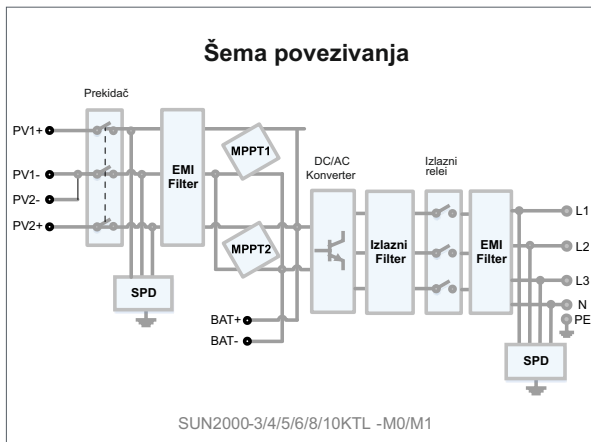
Šema povezivanja

Prekidač

PV1+
PV1-
PV2-
PV2+

EMI Filter

MPPT1

MPPT2

SPD

BAT+
BAT-

DC/AC Konverter

Izlazni Filter

Izlazni relei

EMI Filter

L1
L2
L3
N
PE

SPD

SUN2000-3/4/5/6/8/10KTL -M0/M1